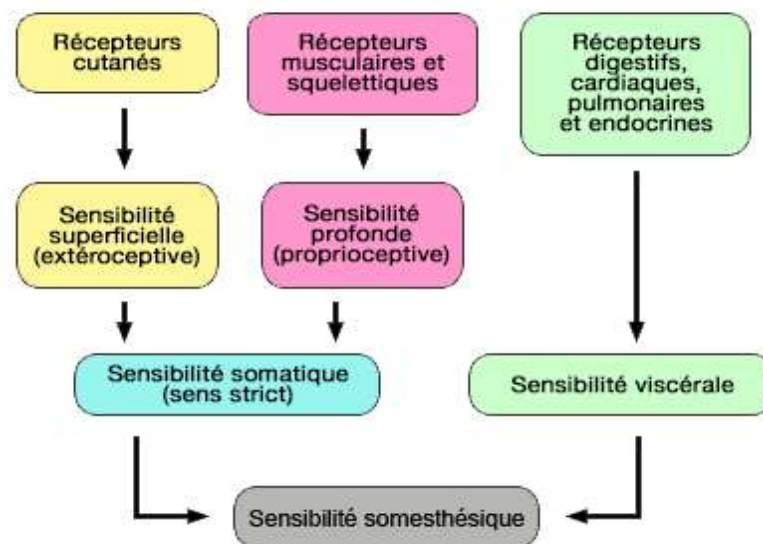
Récepteurs cutanés

Récepteurs musculaires et squelettiques

Récepteurs digestifs, cardiaques, pulmonaires et endocrines

Sensibilité superficielle (extéroceptive)

Sensibilité profonde (proprioceptive)

Sensibilité somatique (sens strict)

Sensibilité viscérale

Sensibilité somesthésique